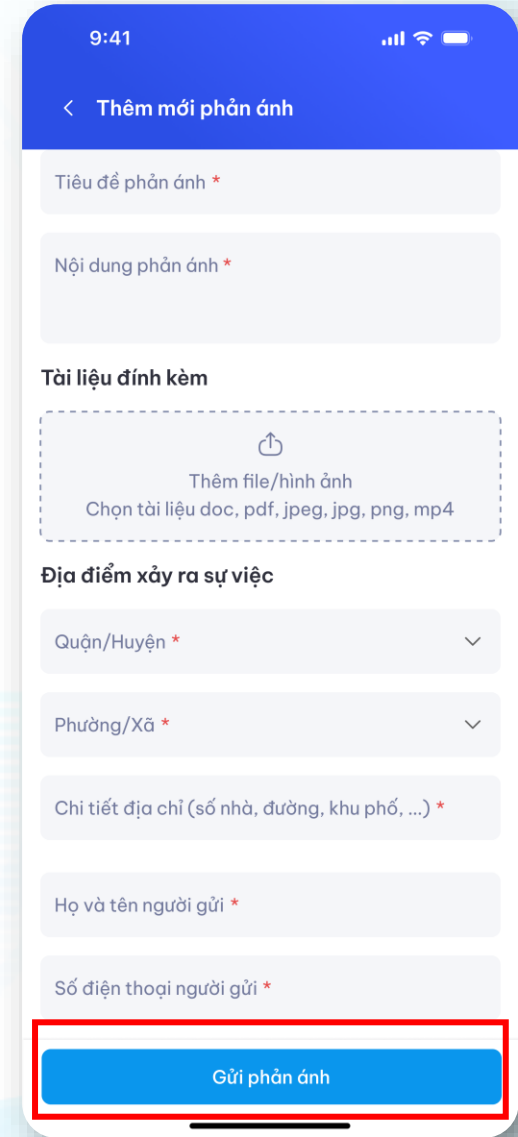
9:41

Thêm mới phản ánh

Tiêu đề phản ánh *

Nội dung phản ánh *

Tài liệu đính kèm

Thêm file/hình ảnh
Chọn tài liệu doc, pdf, jpeg, jpg, png, mp4

Địa điểm xảy ra sự việc

Quận/Huyện *

Phường/Xã *

Chi tiết địa chỉ (số nhà, đường, khu phố, ...) *

Họ và tên người gửi *

Số điện thoại người gửi *

Gửi phản ánh